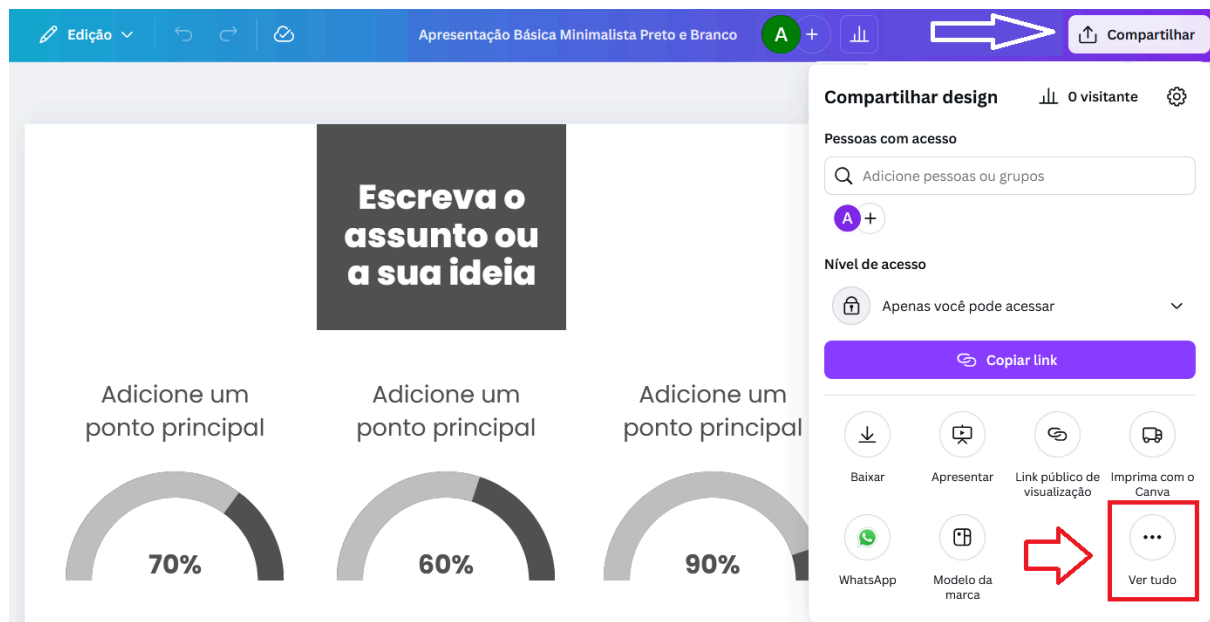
Edição

Apresentação Básica Minimalista Preto e Branco

A

Compartilhar

Escreva o assunto ou a sua ideia

Adicione um ponto principal

70%

Adicione um ponto principal

60%

Adicione um ponto principal

90%

Compartilhar design

0 visitante

Pessoas com acesso

Adicione pessoas ou grupos

A

Nível de acesso

Apenas você pode acessar

Copiar link

Baixar

Apresentar

Link público de visualização

Imprima com o Canva

WhatsApp

Modelo da marca

Ver tudo